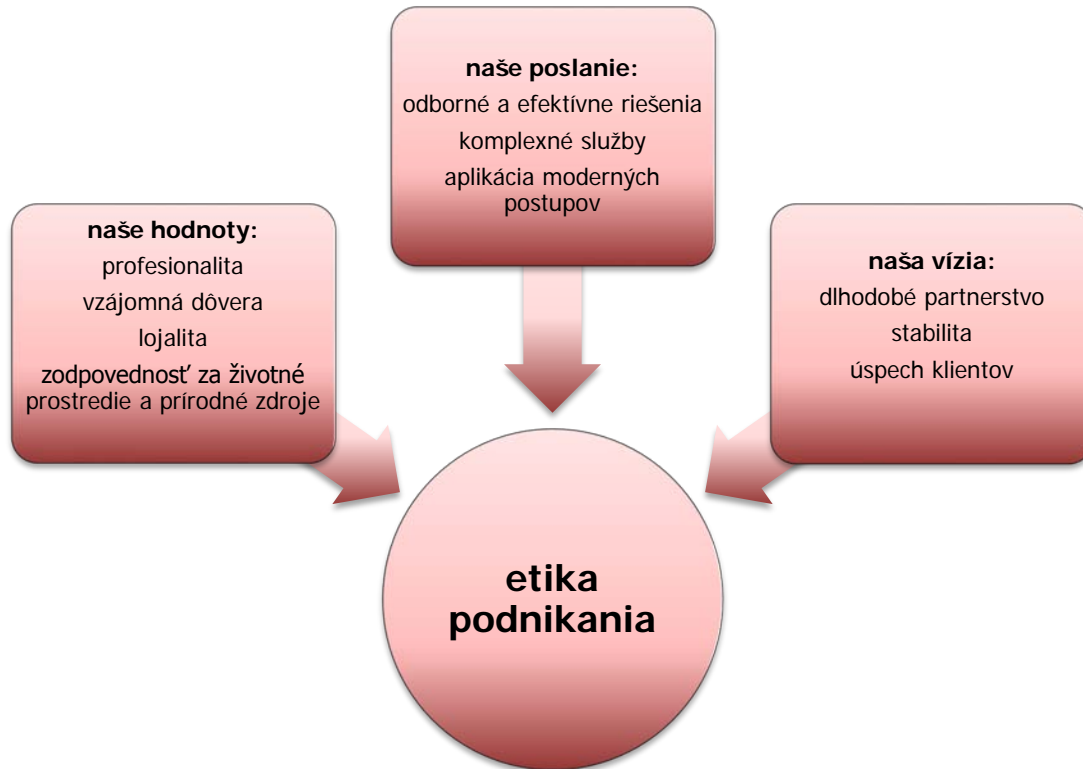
naše poslanie:
odborné a efektívne riešenia
komplexné služby
aplikácia moderných postupov

naše hodnoty:
profesionalita
vzájomná dôvera
lojalita
zodpovednosť za životné prostredie a prírodné zdroje

naša vízia:
dlhodobé partnerstvo
stabilita
úspech klientov

etika podnikania